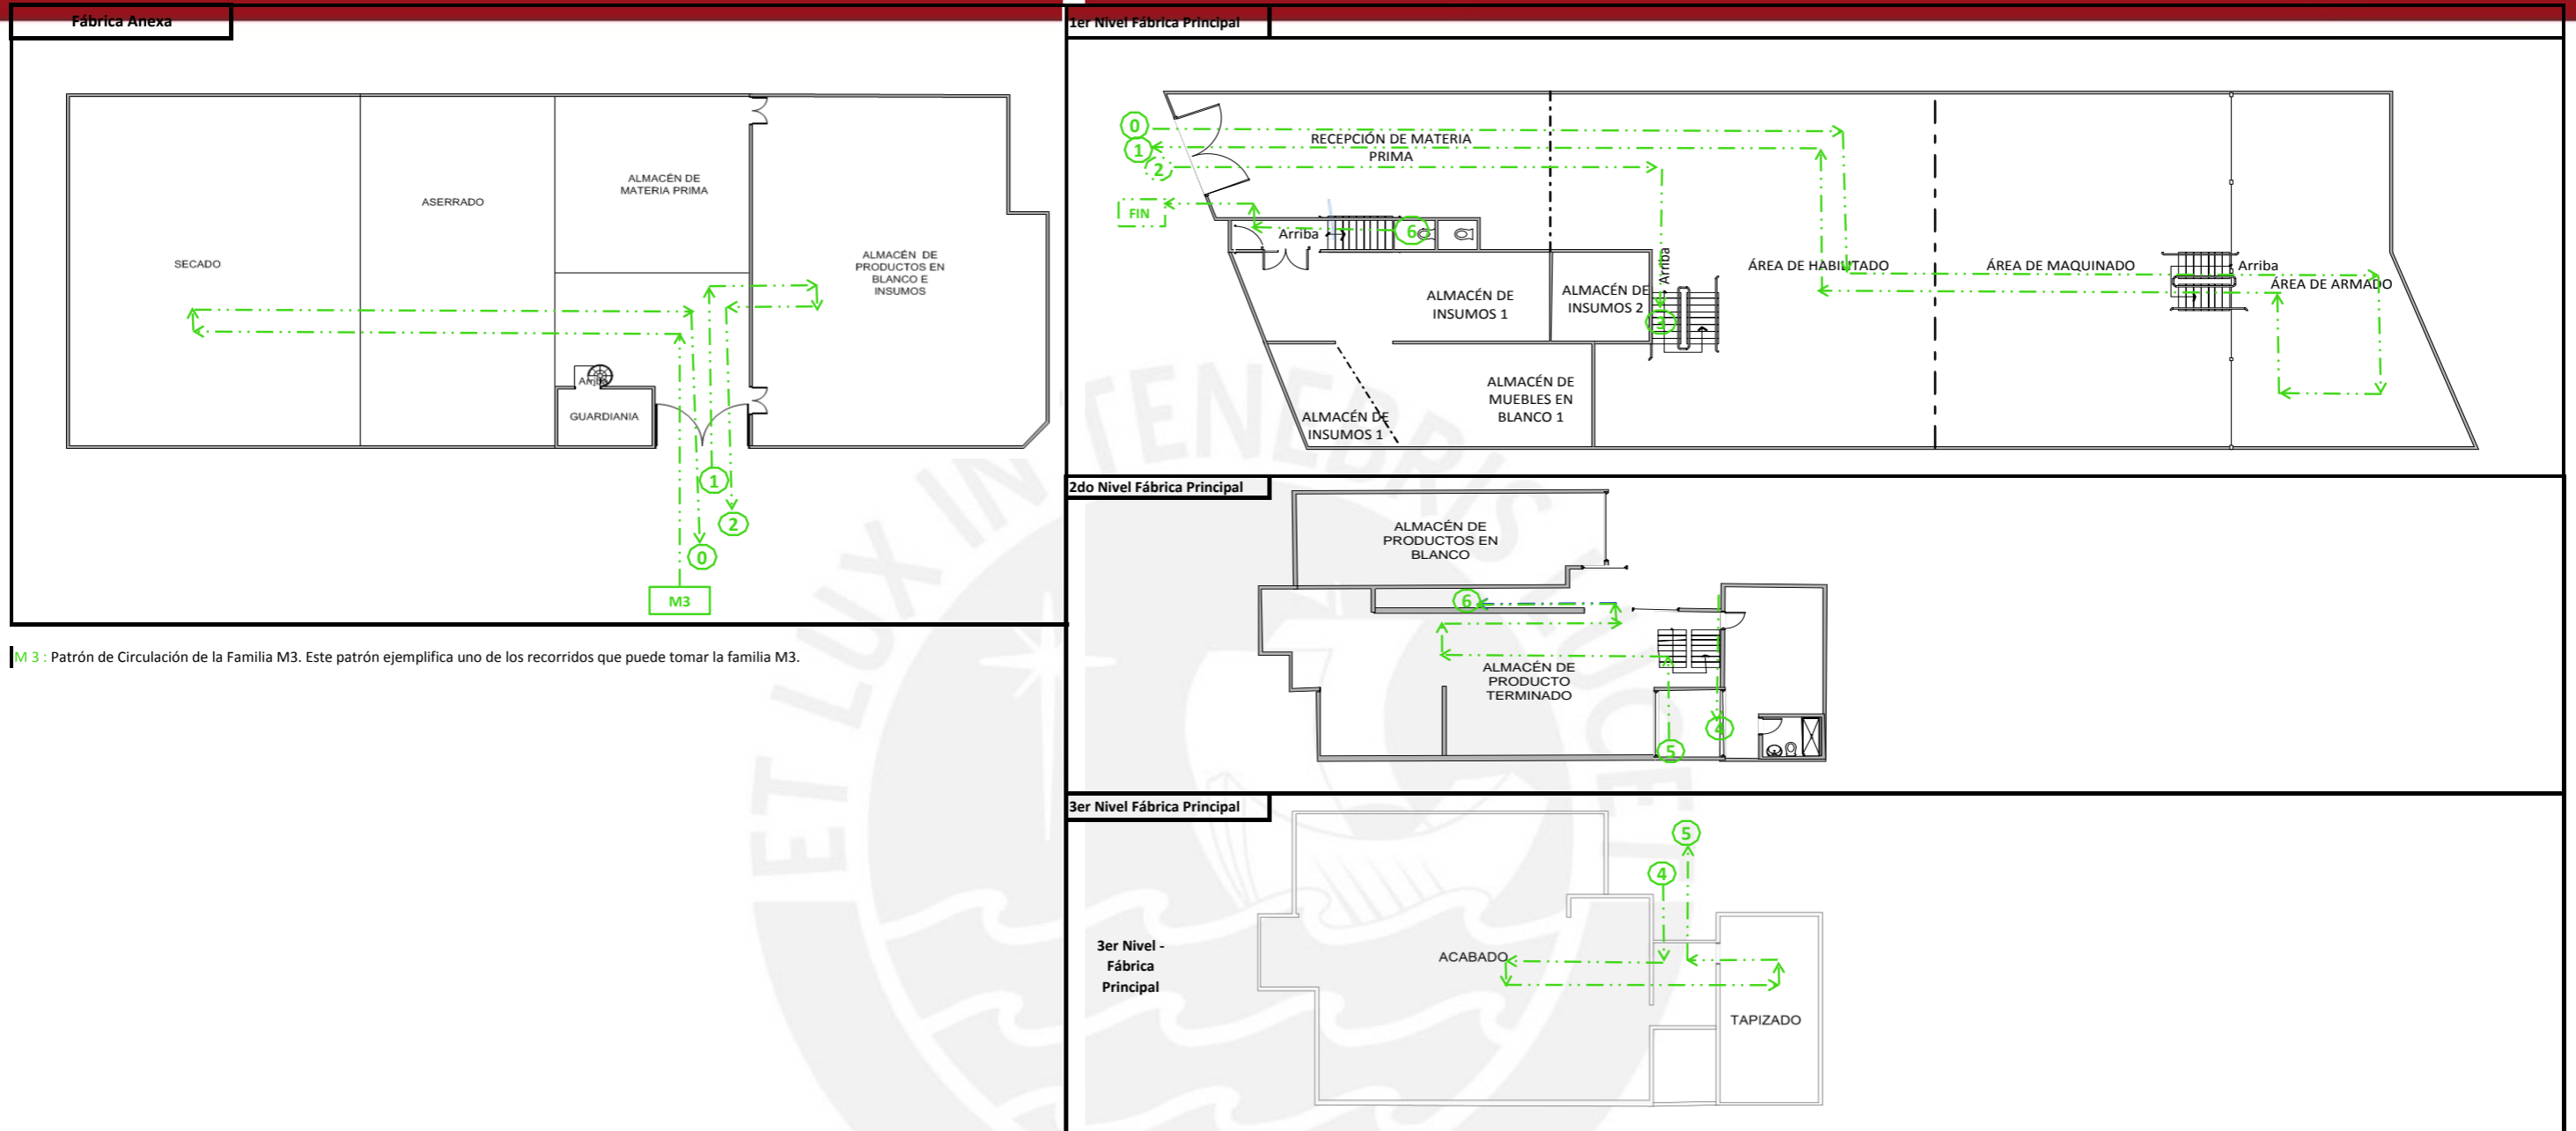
Fábrica Anexa

SECADO

ASERRADO

ALMACÉN DE MATERIA PRIMA

ALMACÉN DE PRODUCTOS EN BLANCO E INSUMOS

Arriba

GUARDIANIA

1

2

0

M3

M 3 : Patrón de Circulación de la Familia M3. Este patrón ejemplifica uno de los recorridos que puede tomar la familia M3.

1er Nivel Fábrica Principal

0

1

2

RECEPCIÓN DE MATERIA PRIMA

FIN

Arriba

6

ALMACÉN DE INSUMOS 1

ALMACÉN DE INSUMOS 2

Arriba

3

ÁREA DE HABILITADO

ÁREA DE MAQUINADO

Arriba

ÁREA DE ARMADO

ALMACÉN DE MUEBLES EN BLANCO 1

ALMACÉN DE INSUMOS 1

2do Nivel Fábrica Principal

ALMACÉN DE PRODUCTOS EN BLANCO

6

ALMACÉN DE PRODUCTO TERMINADO

4

5

3er Nivel Fábrica Principal

5

4

3er Nivel - Fábrica Principal

ACABADO

TAPIZADO